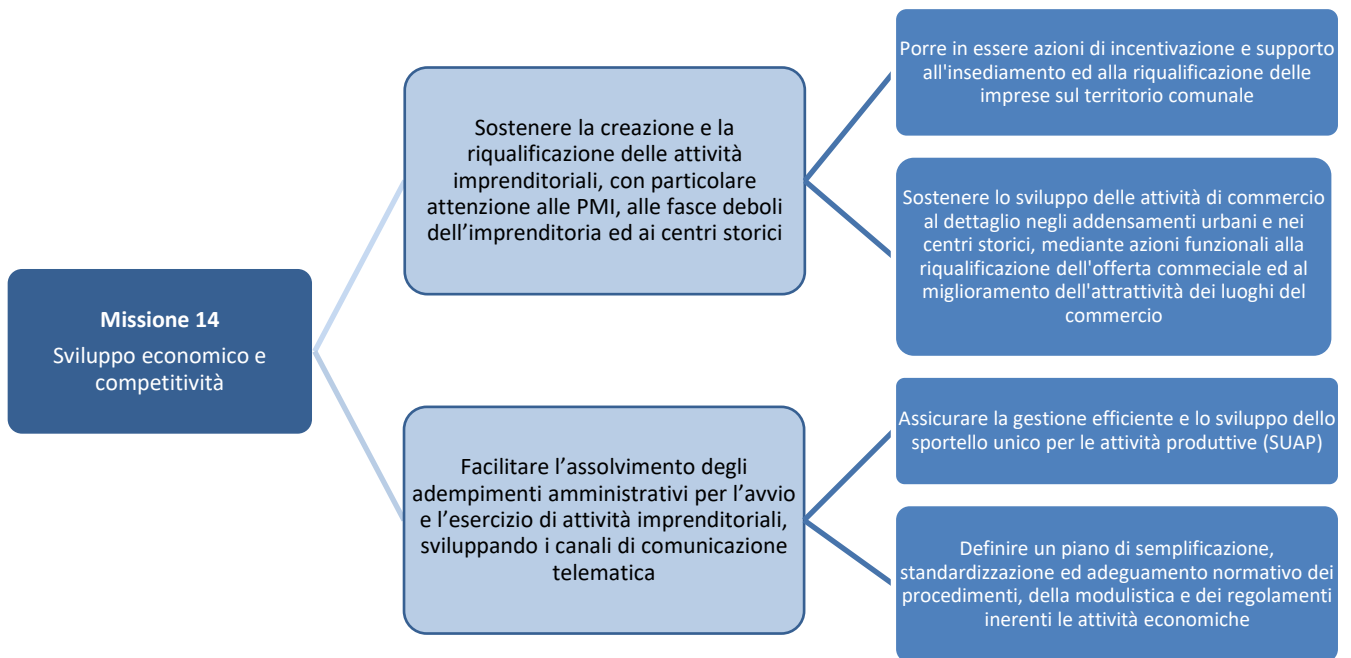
**Missione 14**
Sviluppo economico e competitività

Sostenere la creazione e la riqualificazione delle attività imprenditoriali, con particolare attenzione alle PMI, alle fasce deboli dell'imprenditoria ed ai centri storici

Porre in essere azioni di incentivazione e supporto all'insediamento ed alla riqualificazione delle imprese sul territorio comunale

Sostenere lo sviluppo delle attività di commercio al dettaglio negli addensamenti urbani e nei centri storici, mediante azioni funzionali alla riqualificazione dell'offerta commeciale ed al miglioramento dell'attrattività dei luoghi del commercio

Facilitare l'assolvimento degli adempimenti amministrativi per l'avvio e l'esercizio di attività imprenditoriali, sviluppando i canali di comunicazione telematica

Assicurare la gestione efficiente e lo sviluppo dello sportello unico per le attività produttive (SUAP)

Definire un piano di semplificazione, standardizzazione ed adeguamento normativo dei procedimenti, della modulistica e dei regolamenti inerenti le attività economiche